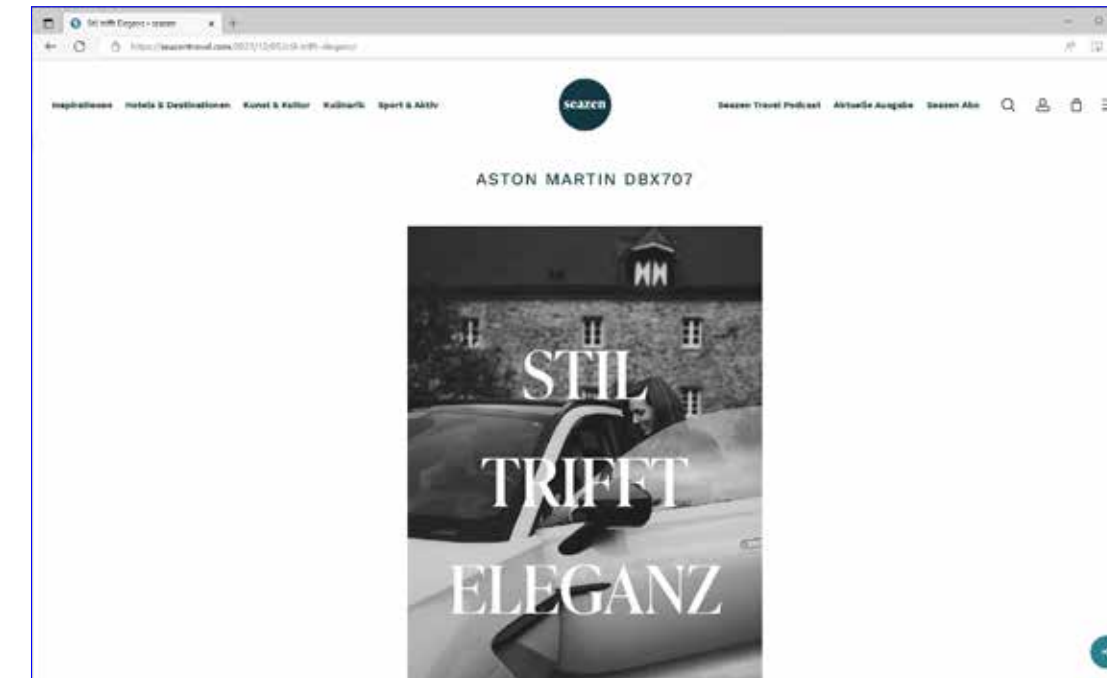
Stil trifft Eleganz - seazen

https://seazentravel.com/2023/12/05/stil-trifft-eleganz/

Inspirationen Hotels & Destinationen Kunst & Kultur Kulinarik Sport & Aktiv

seazen

Seazen Travel Podcast Aktuelle Ausgabe Seazen Abo

ASTON MARTIN DBX707

STIL TRIFFT ELEGANZ